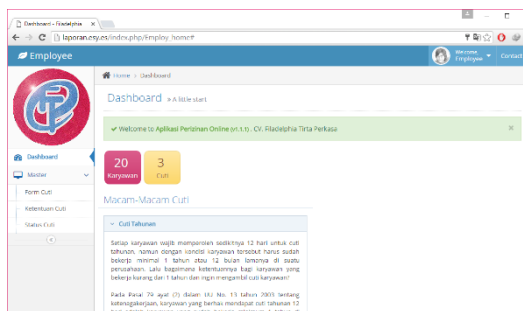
Dashboard - Filadelphia ×

laporan.esy.es/index.php/Employ_home#

Employee

Welcome, Employee

Contact

Home > Dashboard

Dashboard » A little start

✔ Welcome to Aplikasi Perizinan Online (v1.1.1) . CV. Filadelphia Tirta Perkasa

×

20
Karyawan

3
Cuti

Dashboard

Master

Form Cuti

Ketentuan Cuti

Status Cuti

Macam-Macam Cuti

Cuti Tahunan

Setiap karyawan wajib memperoleh sedikitnya 12 hari untuk cuti tahunan. Namun dengan kondisi karyawan tersebut harus sudah bekerja minimal 1 tahun atau 12 bulan lamanya di suatu perusahaan. Lalu bagaimana ketentuannya bagi karyawan yang bekerja kurang dari 1 tahun dan ingin mengambil cuti karyawan?

Pada Pasal 79 ayat (2) dalam UU No. 13 tahun 2003 tentang ketenagakerjaan, karyawan yang berhak mendapat cuti tahunan 12 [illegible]